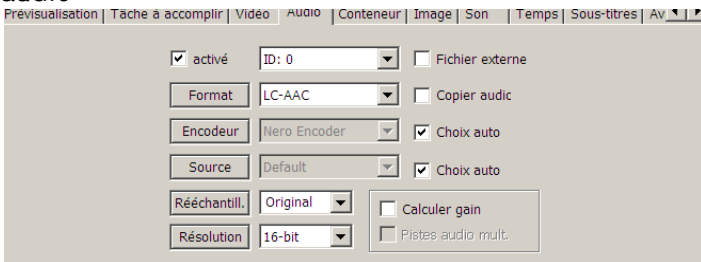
audio
Prévisualisation | Tâche à accomplir | Vidéo | Audio | Conteneur | Image | Son | Temps | Sous-titres | Av

activé
ID: 0
Fichier externe

Format
LC-AAC
Copier audio

Encodeur
Nero Encoder
Choix auto

Source
Default
Choix auto

Rééchantill.
Original
Calculer gain

Résolution
16-bit
Pistes audio mult.